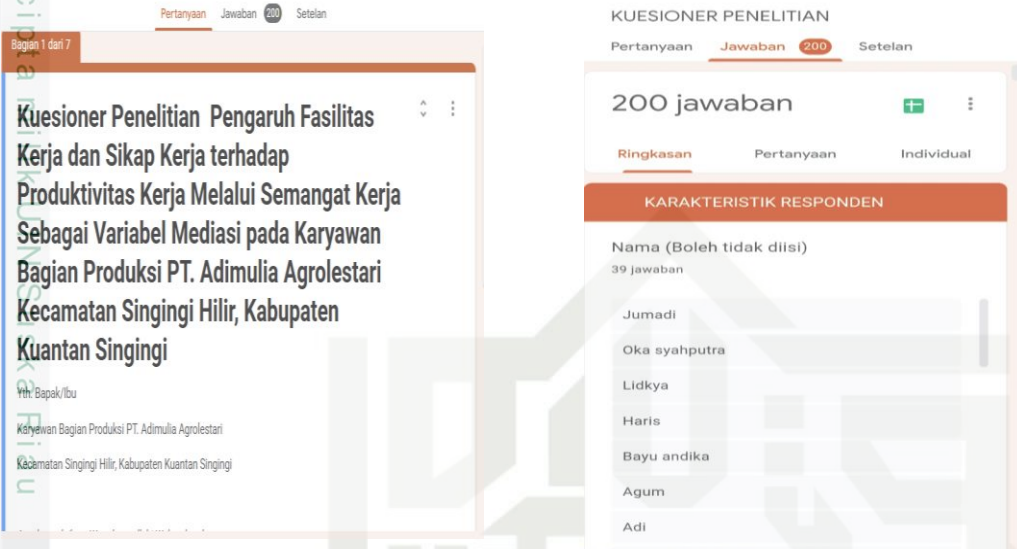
Pertanyaan Jawaban 200 Setelan

Bagian 1 dari 7

Kuesioner Penelitian Pengaruh Fasilitas Kerja dan Sikap Kerja terhadap Produktivitas Kerja Melalui Semangat Kerja Sebagai Variabel Mediasi pada Karyawan Bagian Produksi PT. Adimulia Agrolestari Kecamatan Singingi Hilir, Kabupaten Kuantan Singingi

Yth. Bapak/Ibu

Karyawan Bagian Produksi PT. Adimulia Agrolestari

Kecamatan Singingi Hilir, Kabupaten Kuantan Singingi

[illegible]

KUESIONER PENELITIAN

Pertanyaan Jawaban 200 Setelan

200 jawaban

Ringkasan Pertanyaan Individual

KARAKTERISTIK RESPONDEN

Nama (Boleh tidak diisi)

39 jawaban

Jumadi

Oka syahputra

Lidkya

Haris

Bayu andika

Agum

Adi